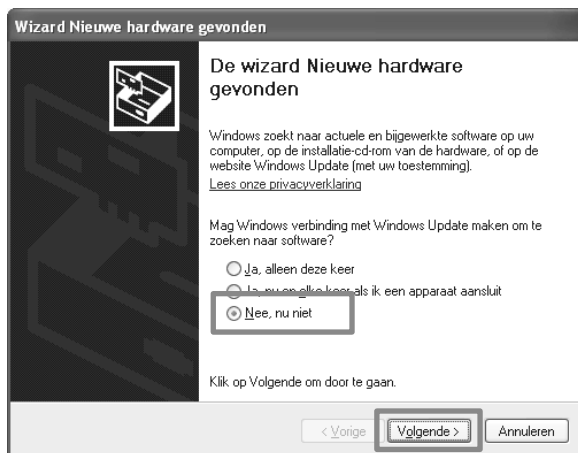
Wizard Nieuwe hardware gevonden

De wizard Nieuwe hardware gevonden

Windows zoekt naar actuele en bijgewerkte software op uw computer, op de installatie-cd-rom van de hardware, of op de website Windows Update (met uw toestemming).

Lees onze privacyverklaring

Mag Windows verbinding met Windows Update maken om te zoeken naar software?

Ja, alleen deze keer

Ja, nu en elke keer als ik een apparaat aansluit

Nee, nu niet

Klik op Volgende om door te gaan.

< Vorige | Volgende > | Annuleren